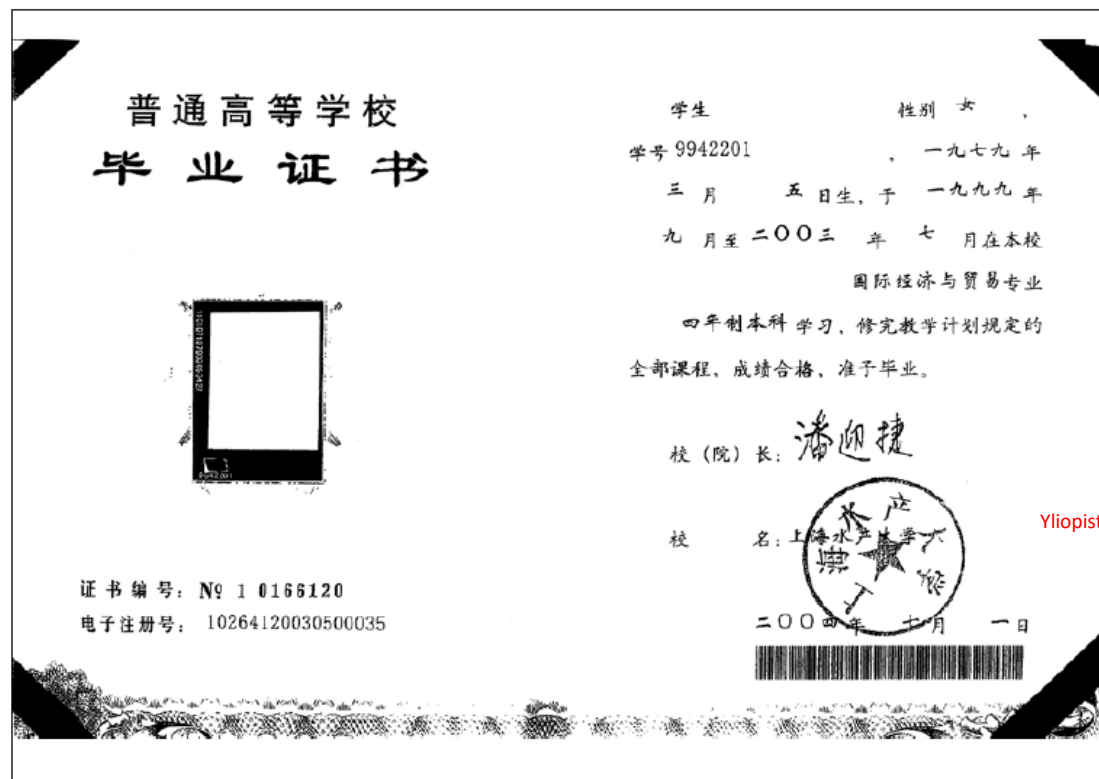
普通高等学校
毕业证书

学生　　　　性别 女 ，
学号 9942201　　　　， 一九七九 年
三 月　　五 日生，于 一九九九 年
九 月至 二OO三 年 七 月在本校
国际经济与贸易专业
四年制本科 学习，修完教学计划规定的
全部课程，成绩合格，准予毕业。

校（院）长：潘迎捷

校　　名：上海水产大学

上海水产大学

二OO四 年 七 月 一 日

证书编号：№ 1 0166120
电子注册号：10264120030500035

Yliopist